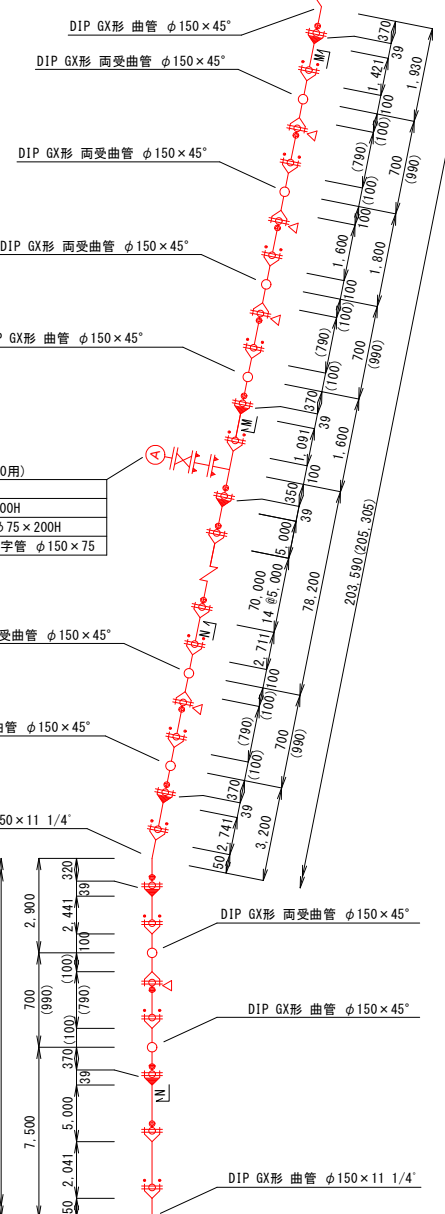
DIP GX形 曲管 $\phi150\times45°$

DIP GX形 両受曲管 $\phi150\times45°$

DIP GX形 両受曲管 $\phi150\times45°$

DIP GX形 両受曲管 $\phi150\times45°$

P GX形 曲管 $\phi150\times45°$

0用)

00H

$\phi75\times200$H

字管 $\phi150\times75$

A

受曲管 $\phi150\times45°$

曲管 $\phi150\times45°$

$50\times11\ 1/4°$

DIP GX形 両受曲管 $\phi150\times45°$

DIP GX形 曲管 $\phi150\times45°$

DIP GX形 曲管 $\phi150\times11\ 1/4°$

370
39
1,421
1,930
100
(100)
(790)
700
(990)
(100)
100
1,600
1,800
100
(100)
(790)
700
(990)
(100)
370
39
1,091
1,600
100
350
39
5,000
70,000
14 @5,000
78,200
203,590(205,305)
2,711
100
(100)
(790)
700
(990)
(100)
370
39
2,741
3,200
50
320
39
2,441
2,900
100
(100)
700
(990)
(790)
(100)
370
39
5,000
7,500
2,041
50